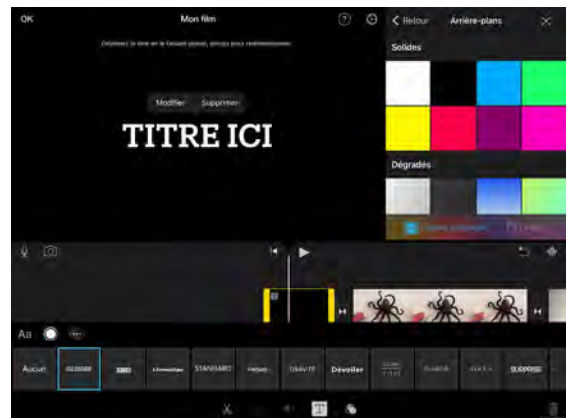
OK

Mon film

Déplacez le titre en le faisant glisser, pincez pour redimensionner.

Modifier Supprimer

TITRE ICI

Retour Arrière-plans

Solides

Dégradés

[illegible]

Aa

Aucun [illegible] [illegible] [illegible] STANDARD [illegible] GRAVITE Dévoiler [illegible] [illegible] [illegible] SURPRISE